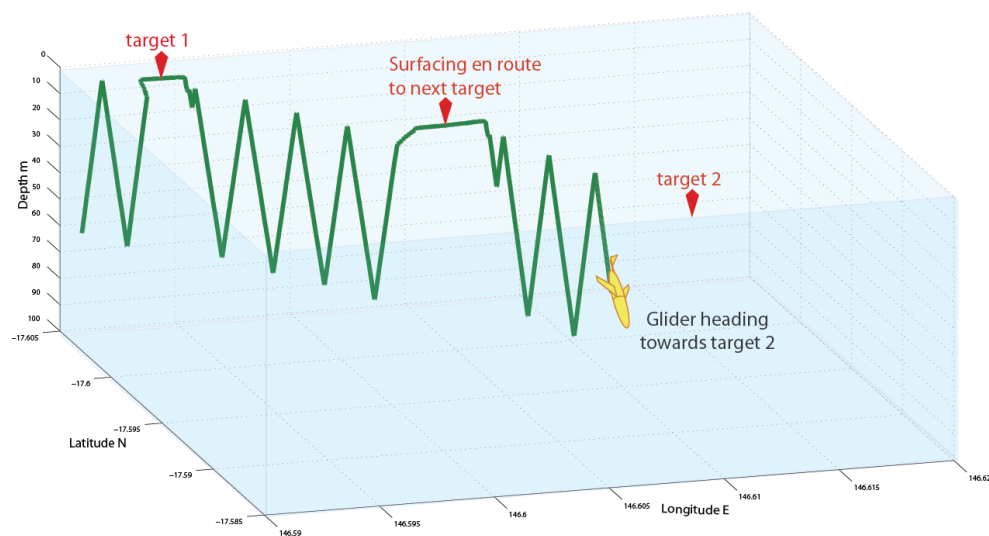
target 1

Surfacing en route to next target

target 2

Glider heading towards target 2

Depth m

0
10
20
30
40
50
60
70
80
90
100

−17.605
−17.6
−17.595
−17.59
−17.585

Latitude N

146.59
146.595
146.6
146.605
146.61
146.615
146.62

Longitude E